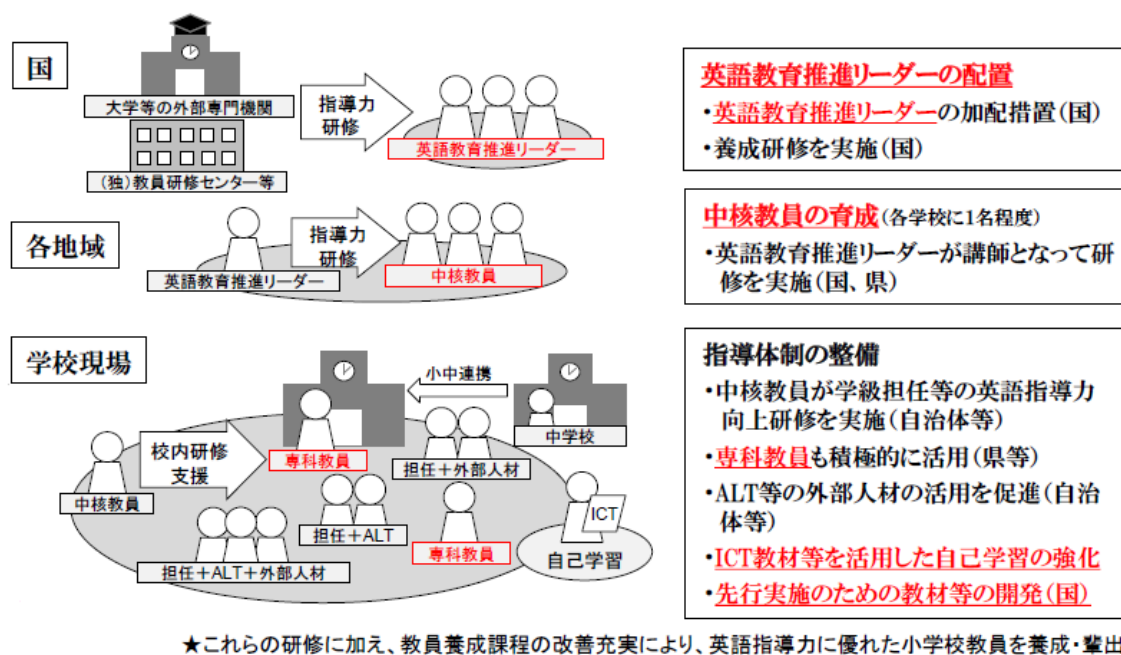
国

大学等の外部専門機関

(独)教員研修センター等

指導力研修

英語教育推進リーダー

英語教育推進リーダーの配置

・英語教育推進リーダーの加配措置(国)

・養成研修を実施(国)

各地域

指導力研修

英語教育推進リーダー

中核教員

中核教員の育成(各学校に1名程度)

・英語教育推進リーダーが講師となって研修を実施(国、県)

学校現場

小中連携

中学校

校内研修支援

専科教員

担任+外部人材

中核教員

担任+ALT

専科教員

ICT

自己学習

担任+ALT+外部人材

指導体制の整備

・中核教員が学級担任等の英語指導力向上研修を実施(自治体等)

・専科教員も積極的に活用(県等)

・ALT等の外部人材の活用を促進(自治体等)

・ICT教材等を活用した自己学習の強化

・先行実施のための教材等の開発(国)

★これらの研修に加え、教員養成課程の改善充実により、英語指導力に優れた小学校教員を養成・輩出